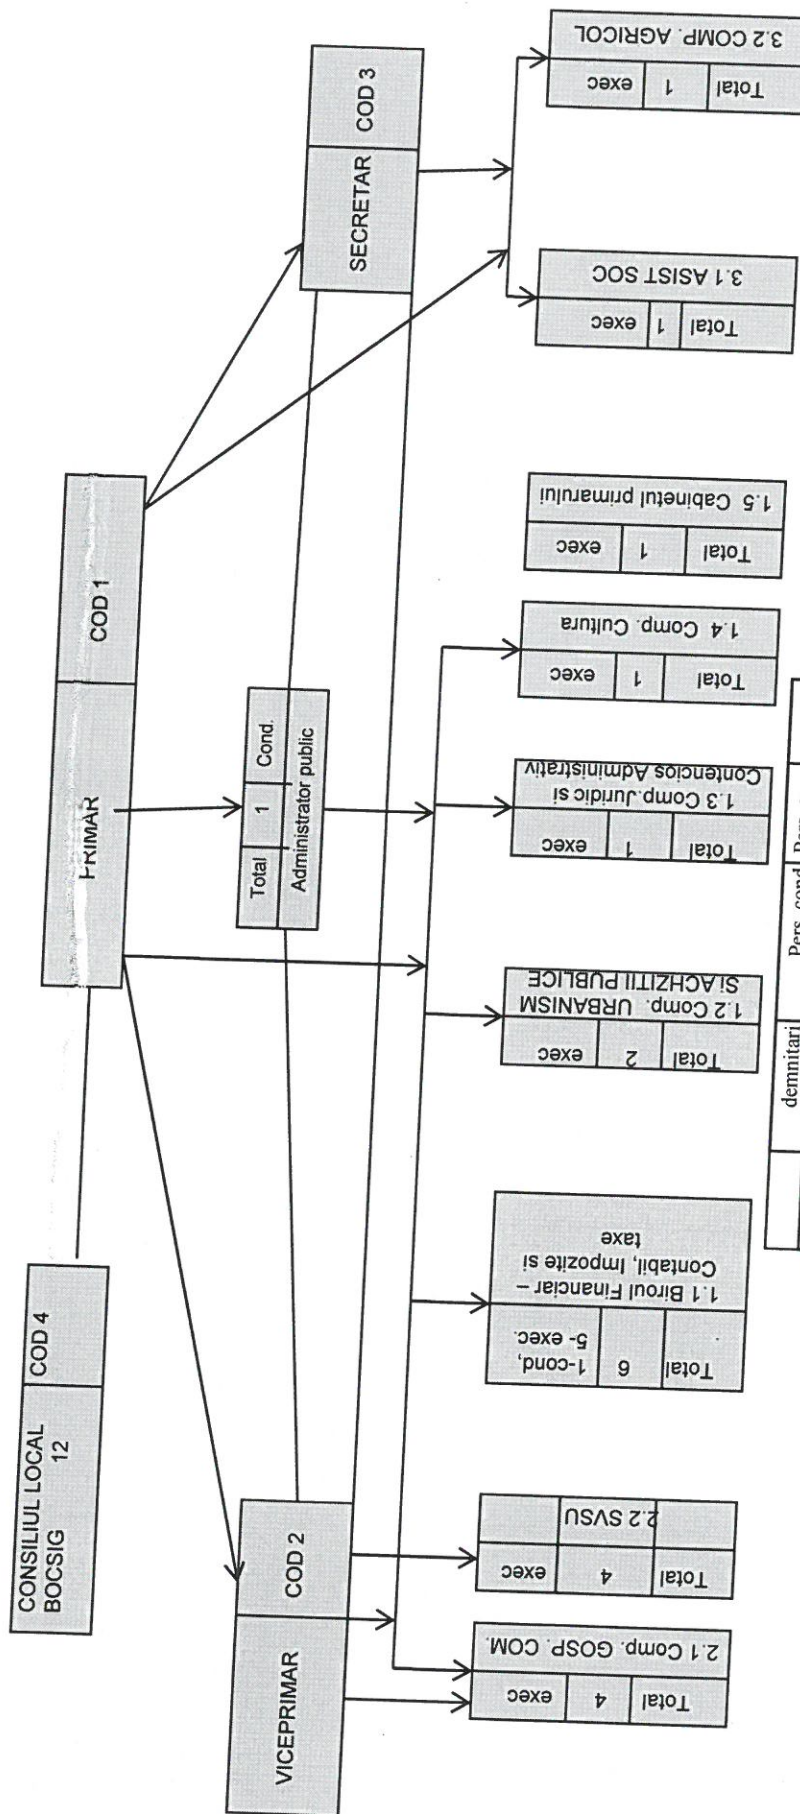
CONSILIUL LOCAL BOCSIG 12

COD 4

PRIMAR

COD 1

SECRETAR

COD 3

VICEPRIMAR

COD 2

| Total | 1 | Cond. |
|---|---|---|
| Administrator public | | |

| Total | 4 | exec |
|---|---|---|
| 2.1 Comp. GOSP. COM. | | |

| Total | 4 | exec |
|---|---|---|
| 2.2 SVSU | | |

| Total | 6 | 1-cond, 5- exec. |
|---|---|---|
| 1.1 Biroul Financiar – Contabil, Impozite si taxe | | |

| Total | 2 | exec |
|---|---|---|
| 1.2 Comp. URBANISM SiACHZITII PUBLICE | | |

| Total | 1 | exec |
|---|---|---|
| 1.3 Comp.Juridic si Contencios Administrativ | | |

| Total | 1 | exec |
|---|---|---|
| 1.4 Comp. Cultura | | |

| Total | 1 | exec |
|---|---|---|
| 1.5 Cabinetul primarului | | |

| Total | 1 | exec |
|---|---|---|
| 3.1 ASIST SOC | | |

| Total | 1 | exec |
|---|---|---|
| 3.2 COMP. AGRICOL | | |

| | demnitari | Pers. cond. | Pers. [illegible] | |
|---|---|---|---|---|